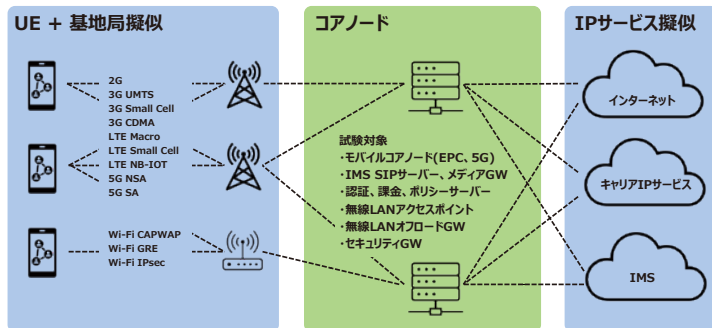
UE + 基地局擬似

2G
3G UMTS
3G Small Cell
3G CDMA
LTE Macro
LTE Small Cell
LTE NB-IOT
5G NSA
5G SA

Wi-Fi CAPWAP
Wi-Fi GRE
Wi-Fi IPsec

コアノード

試験対象
・モバイルコアノード(EPC、5G)
・IMS SIPサーバー、メディアGW
・認証、課金、ポリシーサーバー
・無線LANアクセスポイント
・無線LANオフロードGW
・セキュリティGW

IPサービス擬似

インターネット

キャリアIPサービス

IMS